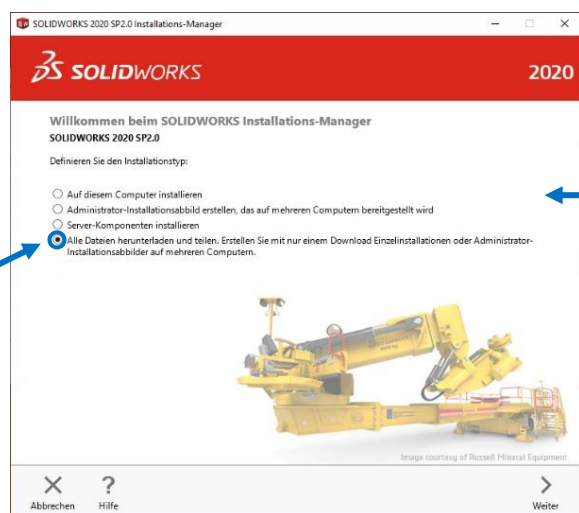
SOLIDWORKS 2020 SP2.0 Installations-Manager

3S SOLIDWORKS

2020

Willkommen beim SOLIDWORKS Installations-Manager
SOLIDWORKS 2020 SP2.0

Definieren Sie den Installationstyp:

Auf diesem Computer installieren
Administrator-Installationsabbild erstellen, das auf mehreren Computern bereitgestellt wird
Server-Komponenten installieren
Alle Dateien herunterladen und teilen. Erstellen Sie mit nur einem Download Einzelinstallationen oder Administrator-Installationsabbilder auf mehreren Computern.

Image courtesy of Russell Mineral Equipment

Abbrechen
Hilfe
Weiter